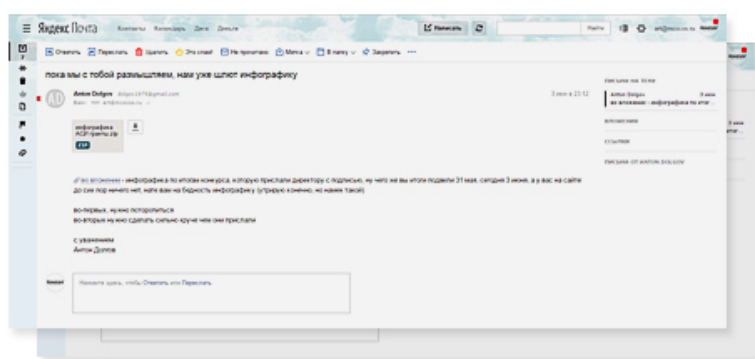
Яндекс Почта Контакты Календарь Диск Деньги

Написать

Найти

Ответить Переслать Удалить Это спам! Не прочитано Метка В папку Закрепить

пока мы с тобой размышляем, нам уже шлют инфографику

Anton Dolgov

Кому: art@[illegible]

3 июн в 23:12

инфографика АСИ призы.zip

ZIP

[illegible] во вложении - инфографика по итогам конкурса, которую прислали директору с подписью, ну чего же вы итоги подвели 31 мая, сегодня 3 июня, а у вас на сайте до сих пор ничего нет, нате вам на бедность инфографику (утрирую конечно, но нажим такой)

во-первых, нужно поторопиться
во-вторых мы же сделать сильно круче чем они прислали

с уважением
Антон Долгов

Нажмите здесь, чтобы Ответить или Переслать

Письма по теме

Anton Dolgov
во вложении - инфографика по итог...

3 июн

Вложения

Ссылки

Письма от Anton Dolgov